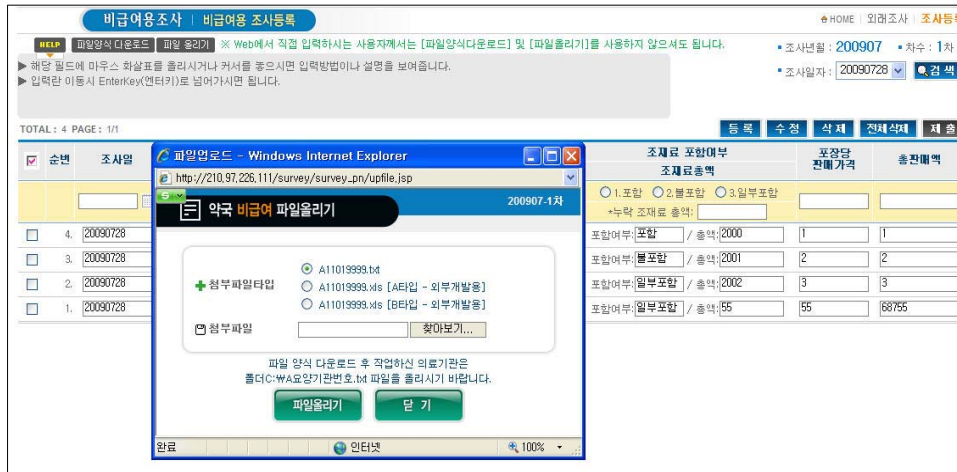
비급여용조사 | 비급여용 조사등록

HOME | 외래조사 | 조사등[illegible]

HELP 파일양식 다운로드 파일 올리기 ※ Web에서 직접 입력하시는 사용자께서는 [파일양식다운로드] 및 [파일올리기]를 사용하지 않으셔도 됩니다.

▶ 해당 필드에 마우스 화살표를 올리시거나 커서를 놓으시면 입력방법이나 설명을 보여줍니다.
▶ 입력란 이동시 EnterKey(엔터키)로 넘어가시면 됩니다.

▪ 조사년월 : 200907 ▪ 차수 : 1차

▪ 조사일자 : 20090728 검 색

TOTAL : 4 PAGE : 1/1

등 록 수 정 삭 제 전체삭제 제 출

| ☑ | 순번 | 조사일 | 조제료 포함여부 조제료총액 | 포장당 판매가격 | 총판매액 |
|---|---|---|---|---|---|
| | | | ○1.포함 ○2.불포함 ○3.일부포함 *누락 조제료 총액: | | |
| ☐ | 4. | 20090728 | 포함여부: 포함 / 총액: 2000 | 1 | 1 |
| ☐ | 3. | 20090728 | 포함여부: 불포함 / 총액: 2001 | 2 | 2 |
| ☐ | 2. | 20090728 | 포함여부: 일부포함 / 총액: 2002 | 3 | 3 |
| ☐ | 1. | 20090728 | 포함여부: 일부포함 / 총액: 55 | 55 | 68755 |

파일업로드 - Windows Internet Explorer

http://210.97.226.111/survey/survey_pn/upfile.jsp

약국 비급여 파일올리기

200907-1차

첨부파일타입
◉ A11019999.txt
○ A11019999.xls [A타입 - 외부개발용]
○ A11019999.xls [B타입 - 외부개발용]

첨부파일 찾아보기...

파일 양식 다운로드 후 작업하신 의료기관은
폴더C:₩A요양기관번호.txt 파일을 올려시기 바랍니다.

파일올리기 닫 기

완료 인터넷 100%